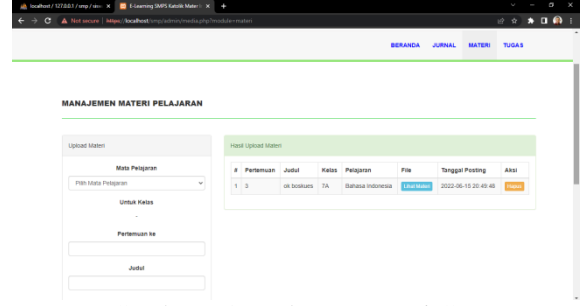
localhost / 127.0.0.1 / smp / sis ×
E-Learning SMPS Katolik Mater ×
Not secure | https://localhost/smp/admin/media.php?module=materi

BERANDA JURNAL MATERI TUGAS

MANAJEMEN MATERI PELAJARAN

Upload Materi

Mata Pelajaran

Pilih Mata Pelajaran

Untuk Kelas

-

Pertemuan ke

Judul

Hasil Upload Materi

| # | Pertemuan | Judul | Kelas | Pelajaran | File | Tanggal Posting | Aksi |
|---|---|---|---|---|---|---|---|
| 1 | 3 | ok boskues | 7A | Bahasa Indonesia | Lihat Materi | 2022-06-15 20:49:48 | Hapus |